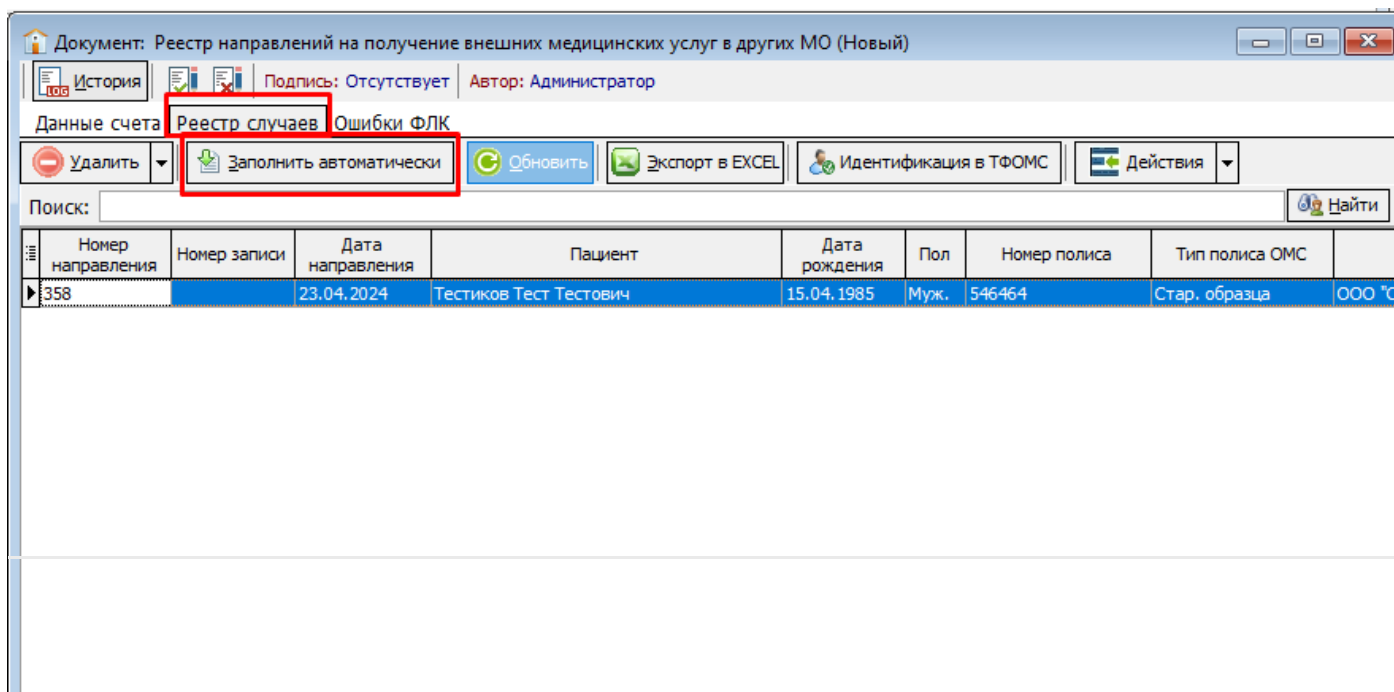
Документ: Реестр направлений на получение внешних медицинских услуг в других МО (Новый)

История | Подпись: Отсутствует | Автор: Администратор

Данные счета | Реестр случаев | Ошибки ФЛК

Удалить | Заполнить автоматически | Обновить | Экспорт в EXCEL | Идентификация в ТФОМС | Действия

Поиск: | Найти

| Номер направления | Номер записи | Дата направления | Пациент | Дата рождения | Пол | Номер полиса | Тип полиса ОМС | |
|---|---|---|---|---|---|---|---|---|
| 358 | | 23.04.2024 | Тестиков Тест Тестович | 15.04.1985 | Муж. | 546464 | Стар. образца | ООО "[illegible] |